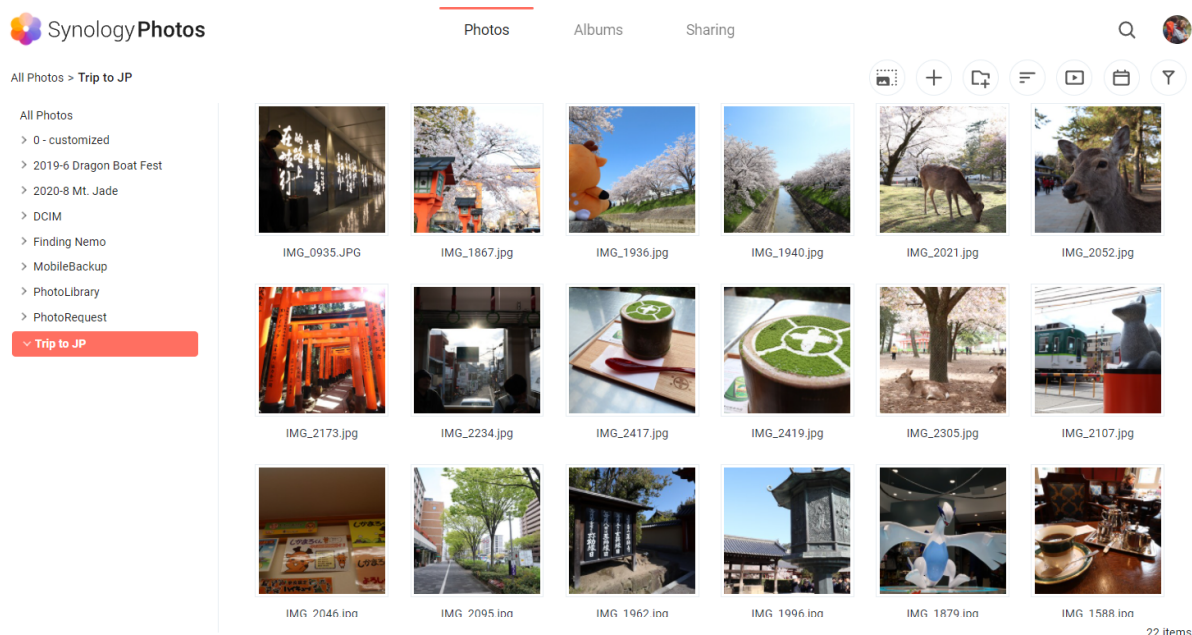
Synology Photos

Photos Albums Sharing

All Photos > Trip to JP

All Photos
0 - customized
2019-6 Dragon Boat Fest
2020-8 Mt. Jade
DCIM
Finding Nemo
MobileBackup
PhotoLibrary
PhotoRequest
Trip to JP

IMG_0935.JPG
IMG_1867.jpg
IMG_1936.jpg
IMG_1940.jpg
IMG_2021.jpg
IMG_2052.jpg
IMG_2173.jpg
IMG_2234.jpg
IMG_2417.jpg
IMG_2419.jpg
IMG_2305.jpg
IMG_2107.jpg
IMG_2046.jpg
IMG_2095.jpg
IMG_1962.jpg
IMG_1996.jpg
IMG_1879.jpg
IMG_1588.jpg

22 items